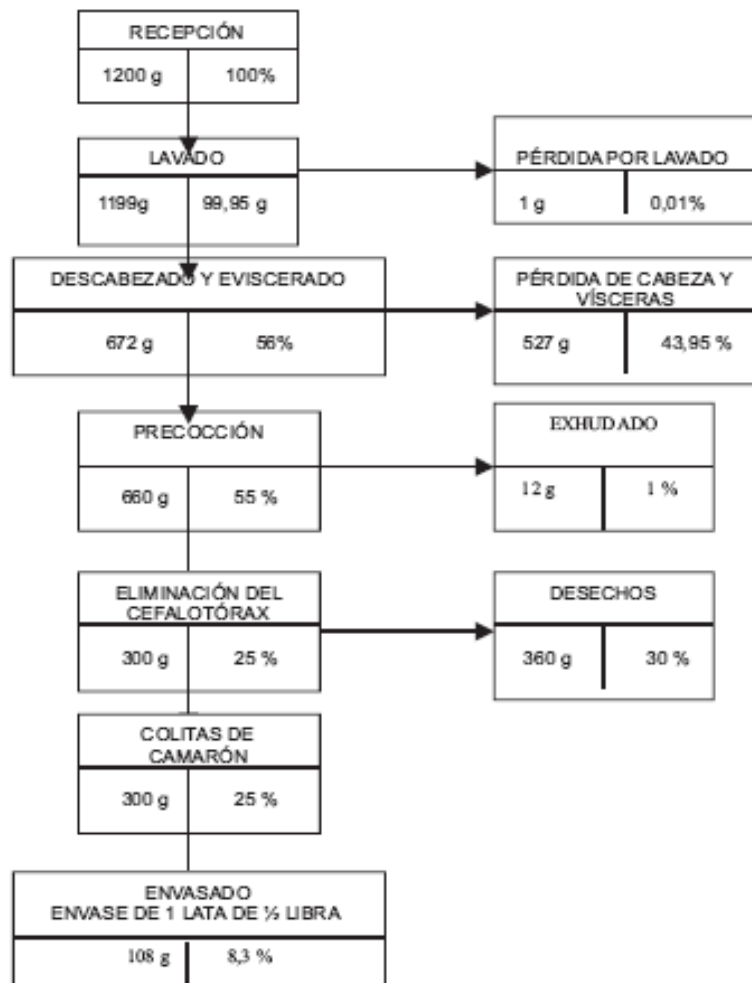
RECEPCIÓN
1200 g | 100%

LAVADO
1199g | 99,95 g

PÉRDIDA POR LAVADO
1 g | 0,01%

DESCABEZADO Y EVISCERADO
672 g | 56%

PÉRDIDA DE CABEZA Y VÍSCERAS
527 g | 43,95 %

PRECOCCIÓN
660 g | 55 %

EXHUDADO
12 g | 1 %

ELIMINACIÓN DEL CEFALOTÓRAX
300 g | 25 %

DESECHOS
360 g | 30 %

COLITAS DE CAMARÓN
300 g | 25 %

ENVASADO
ENVASE DE 1 LATA DE ½ LIBRA
108 g | 8,3 %